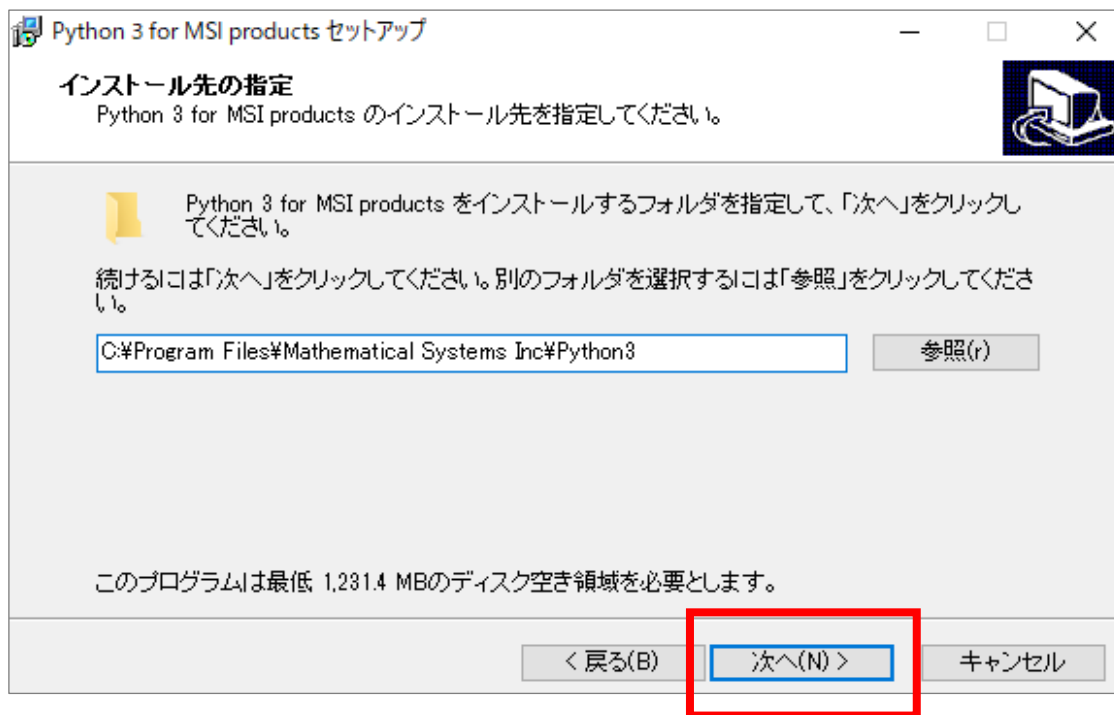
Python 3 for MSI products セットアップ

インストール先の指定
Python 3 for MSI products のインストール先を指定してください。

Python 3 for MSI products をインストールするフォルダを指定して、「次へ」をクリックしてください。

続けるには「次へ」をクリックしてください。別のフォルダを選択するには「参照」をクリックしてください。

C:¥Program Files¥Mathematical Systems Inc¥Python3

参照(r)

このプログラムは最低 1,231.4 MBのディスク空き領域を必要とします。

< 戻る(B)

次へ(N) >

キャンセル